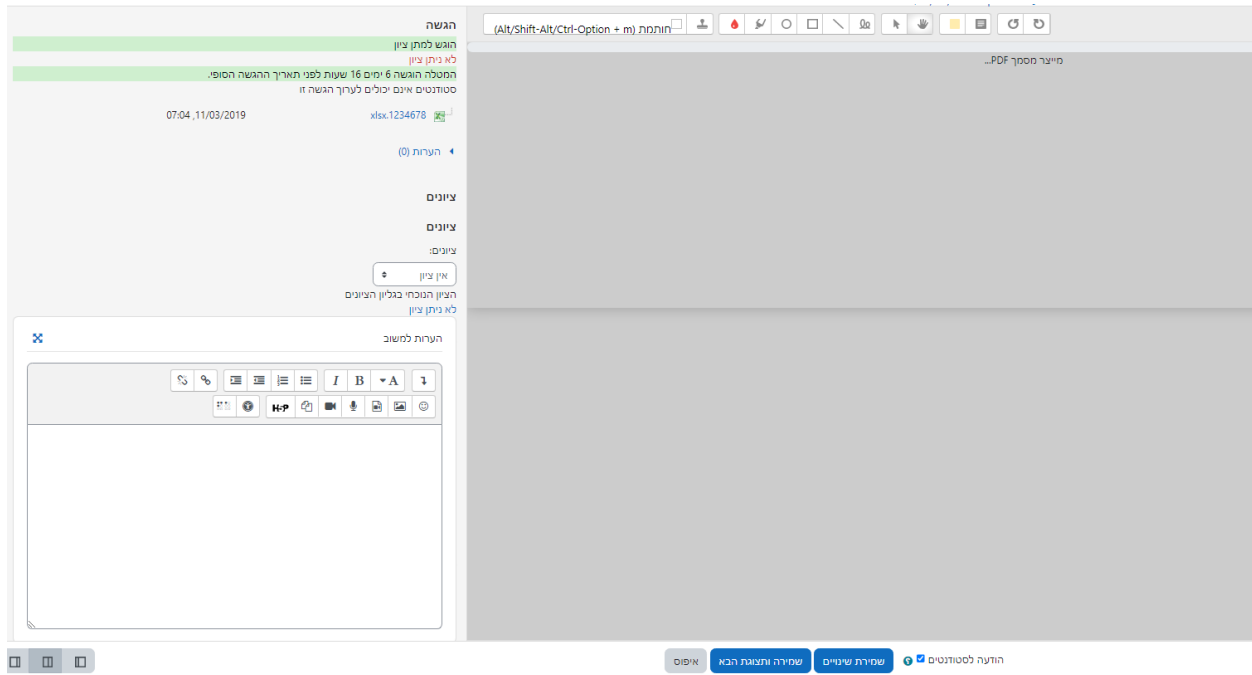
הגשה
הוגש למתן ציון
לא ניתן ציון
המטלה הוגשה 6 ימים 16 שעות לפני תאריך ההגשה הסופי.
סטודנטים אינם יכולים לערוך הגשה זו

1234678.xlsx
11/03/2019, 07:04

הערות (0)

ציונים

ציונים
ציונים:
אין ציון
הציון הנוכחי בגליון הציונים
לא ניתן ציון

הערות למשוב

H-P

(Alt/Shift-Alt/Ctrl-Option + m) חותמת

מייצר מסמך PDF...

הודעה לסטודנטים
שמירת שינויים
שמירה ותצוגת הבא
איפוס